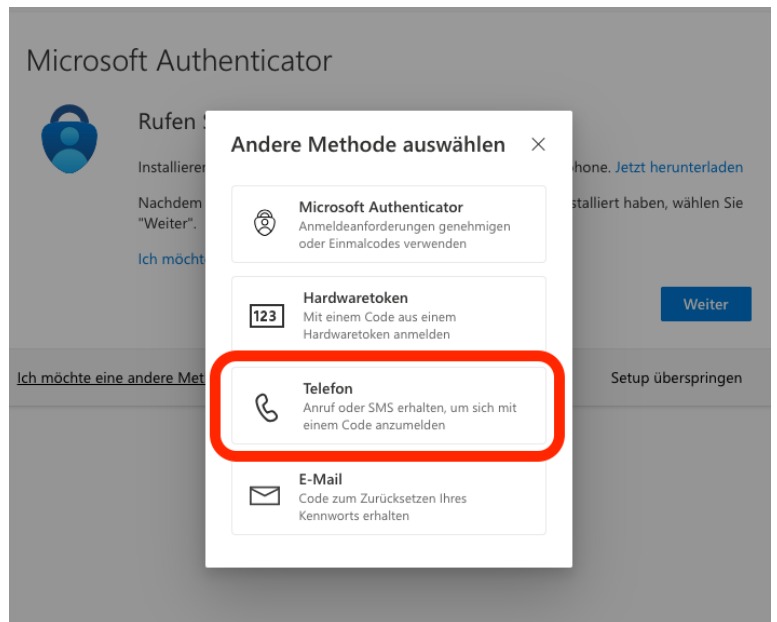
Microsoft Authenticator

Rufen S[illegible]

Installieren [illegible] hone. Jetzt herunterladen

Nachdem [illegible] stalliert haben, wählen Sie "Weiter".

Ich möchte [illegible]

Weiter

Ich möchte eine andere Met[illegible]

Setup überspringen

Andere Methode auswählen

×

Microsoft Authenticator
Anmeldeanforderungen genehmigen oder Einmalcodes verwenden

123

Hardwaretoken
Mit einem Code aus einem Hardwaretoken anmelden

Telefon
Anruf oder SMS erhalten, um sich mit einem Code anzumelden

E-Mail
Code zum Zurücksetzen Ihres Kennworts erhalten